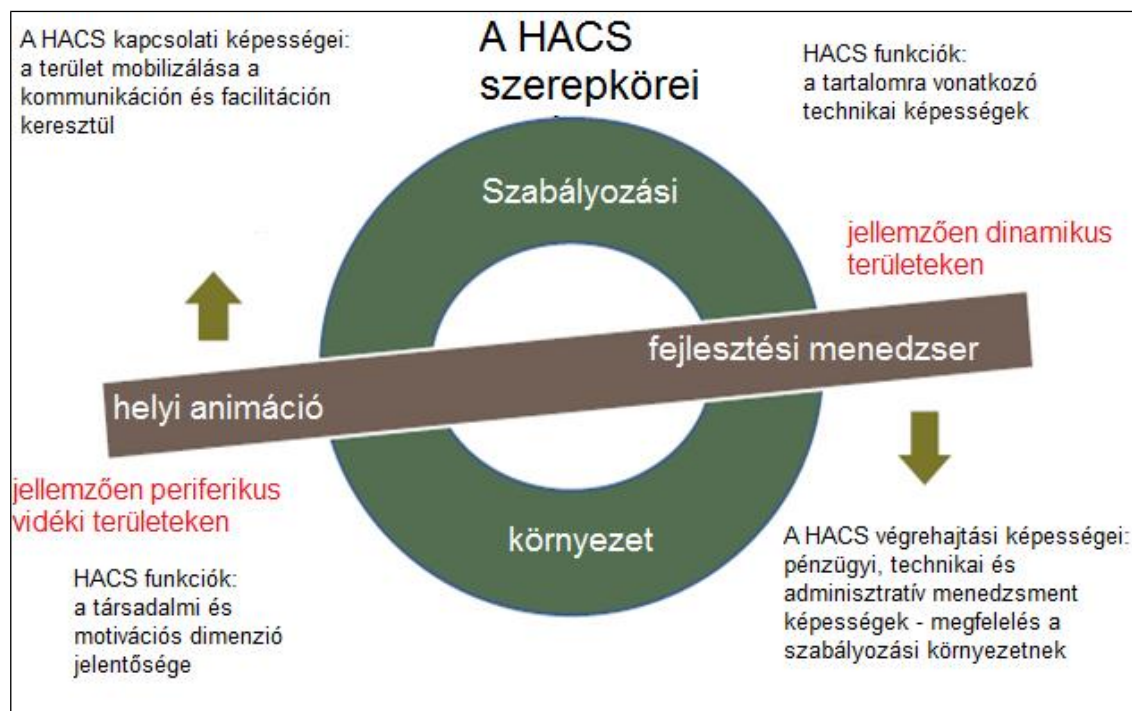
A HACS kapcsolati képességei: a terület mobilizálása a kommunikáción és facilitáción keresztül

A HACS szerepkörei

HACS funkciók: a tartalomra vonatkozó technikai képességek

Szabályozási

jellemzően dinamikus területeken

fejlesztési menedzser

helyi animáció

jellemzően periferikus vidéki területeken

környezet

A HACS végrehajtási képességei: pénzügyi, technikai és adminisztratív menedzsment képességek - megfelelés a szabályozási környezetnek

HACS funkciók: a társadalmi és motivációs dimenzió jelentősége